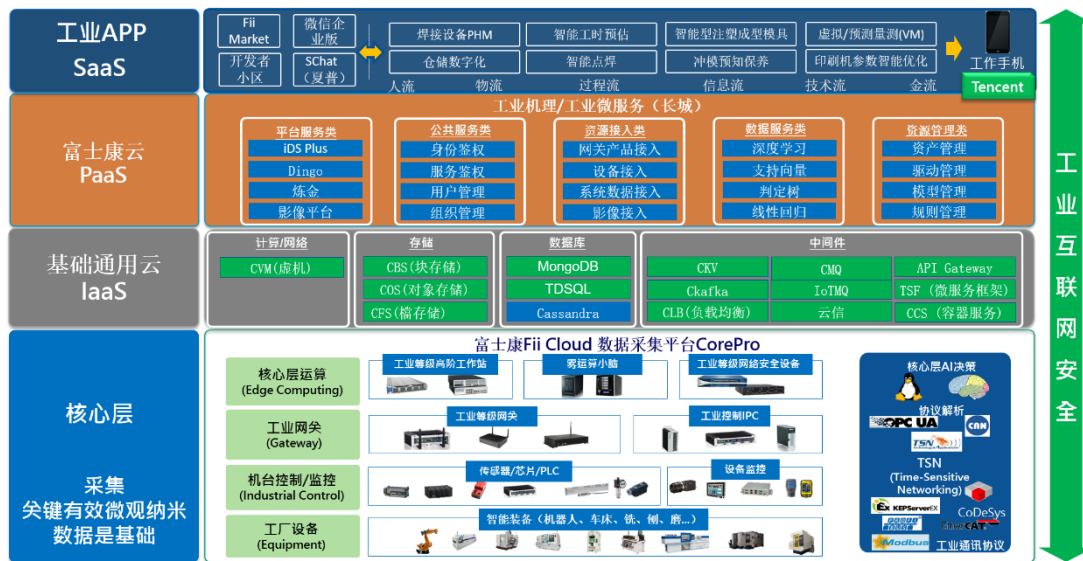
工业APP
SaaS

Fii Market
微信企业版
开发者小区
SChat（夏普）

焊接设备PHM
智能工时预估
智能型注塑成型模具
虚拟/预测量测(VM)
仓储数字化
智能点焊
冲模预知保养
印刷机参数智能优化

人流 物流 过程流 信息流 技术流 金流

工作手机
Tencent

富士康云
PaaS

工业机理/工业微服务（长城）

平台服务类
iDS Plus
Dingo
炼金
影像平台

公共服务类
身份鉴权
服务鉴权
用户管理
组织管理

资源接入类
网关产品接入
设备接入
系统数据接入
影像接入

数据服务类
深度学习
支持向量
判定树
线性回归

资源管理类
资产管理
驱动管理
模型管理
规则管理

基础通用云
IaaS

计算/网络
CVM(虚机)

存储
CBS(块存储)
COS(对象存储)
CFS(檔存储)

数据库
MongoDB
TDSQL
Cassandra

中间件
CKV
CMQ
API Gateway
Ckafka
IoTMQ
TSF（微服务框架）
CLB(负载均衡)
云信
CCS（容器服务）

核心层

采集
关键有效微观纳米
数据是基础

富士康Fii Cloud 数据采集平台CorePro

核心层运算
(Edge Computing)
工业等级高阶工作站
雾运算小脑
工业等级网络安全设备

工业网关
(Gateway)
工业等级网关
工业控制IPC

机台控制/监控
(Industrial Control)
传感器/芯片/PLC
设备监控

工厂设备
(Equipment)
智能装备（机器人、车床、铣、刨、磨...）

核心层AI决策
协议解析
OPC UA
CAN
TSN
TSN
(Time-Sensitive Networking)
KEPServerEX
CoDeSys
EtherCAT
Modbus
工业通讯协议

工业互联网安全